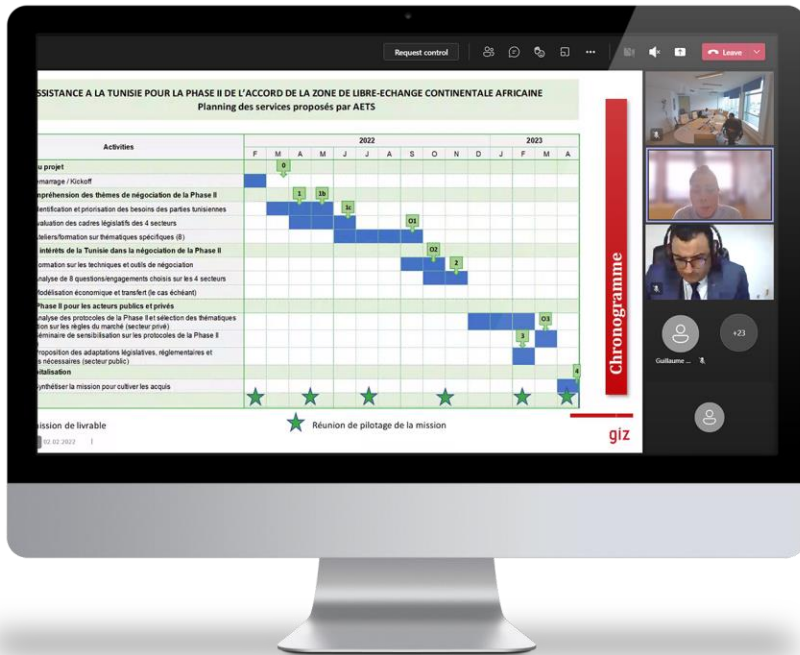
Request control

Leave

SSISTANCE A LA TUNISIE POUR LA PHASE II DE L'ACCORD DE LA ZONE DE LIBRE-ECHANGE CONTINENTALE AFRICAINE
Planning des services proposés par AETS

| Activities | F | M | A | M | J | J | A | S | O | N | D | J | F | M | A |
|---|---|---|---|---|---|---|---|---|---|---|---|---|---|---|---|
| | 2022 | | | | | | | | | | | 2023 | | | |
| u projet | | 0 | | | | | | | | | | | | | |
| marrage / Kickoff | | | | | | | | | | | | | | | |
| préhension des thèmes de négociation de la Phase II | | | 1 | 1b | | | | | | | | | | | |
| entification et priorisation des besoins des parties tunisiennes | | | | | 1c | | | | | | | | | | |
| aluation des cadres législatifs des 4 secteurs | | | | | | | | O1 | | | | | | | |
| teliers/formation sur thématiques spécifiques (8) | | | | | | | | | | | | | | | |
| intérêts de la Tunisie dans la négociation de la Phase II | | | | | | | | | O2 | | | | | | |
| ormation sur les techniques et outils de négociation | | | | | | | | | | 2 | | | | | |
| nalyse de 8 questions/engagements choisis sur les 4 secteurs | | | | | | | | | | | | | | | |
| odélisation économique et transfert (le cas échéant) | | | | | | | | | | | | | | | |
| Phase II pour les acteurs publics et privés | | | | | | | | | | | | | | | |
| nalyse des protocoles de la Phase II et sélection des thématiques tion sur les règles du marché (secteur privé) | | | | | | | | | | | | | | O3 | |
| éminaire de sensibilisation sur les protocoles de la Phase II | | | | | | | | | | | | | 3 | | |
| roposition des adaptations législatives, réglementaires et s nécessaires (secteur public) | | | | | | | | | | | | | | | |
| italisation | | | | | | | | | | | | | | | 4 |
| ynthétiser la mission pour cultiver les acquis | | | | | | | | | | | | | | | |

ission de livrable

Réunion de pilotage de la mission

02.02.2022

Chronogramme

giz

+23

Guillaume ...